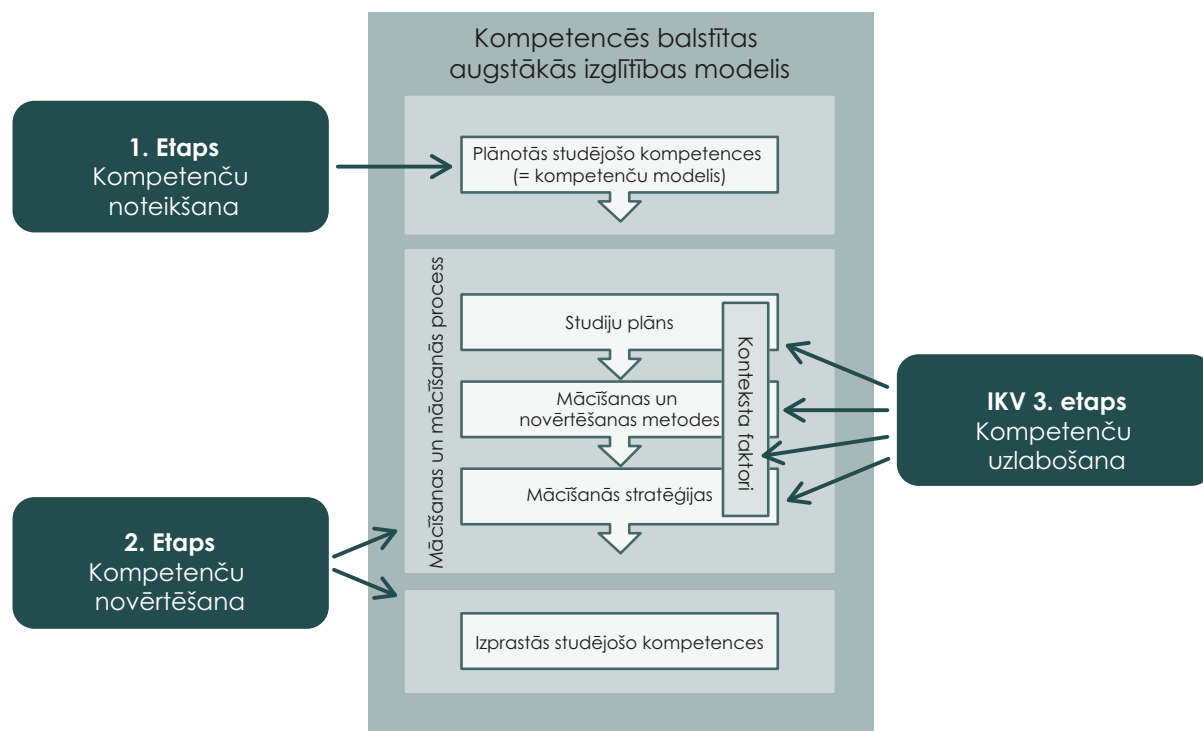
Kompetencēs balstītas augstākās izglītības modelis

1. Etaps
Kompetenču noteikšana

Plānotās studējošo kompetences (= kompetenču modelis)

Mācīšanas un mācīšanās process

Studiju plāns

Mācīšanas un novērtēšanas metodes

Mācīšanās stratēģijas

Konteksta faktori

IKV 3. etaps
Kompetenču uzlabošana

2. Etaps
Kompetenču novērtēšana

Izprastās studējošo kompetences